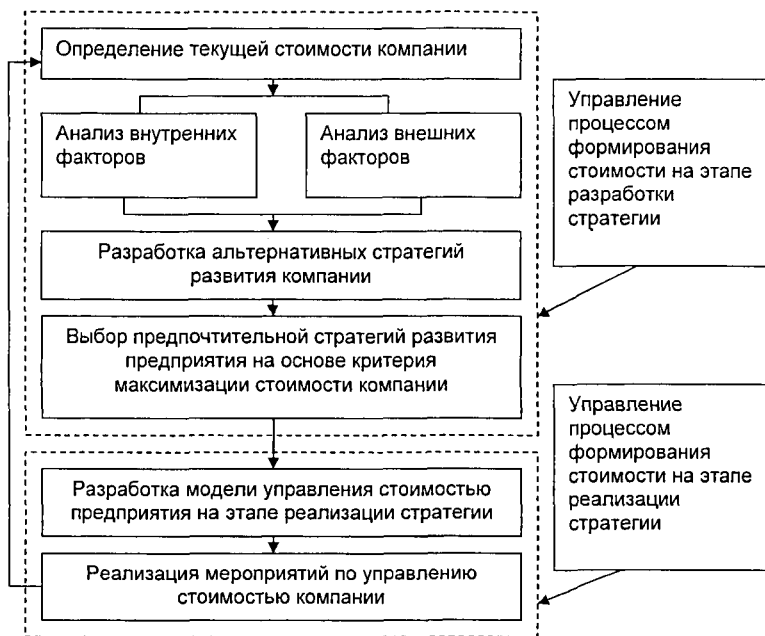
Определение текущей стоимости компании

Анализ внутренних факторов

Анализ внешних факторов

Разработка альтернативных стратегий развития компании

Выбор предпочтительной стратегий развития предприятия на основе критерия максимизации стоимости компании

Управление процессом формирования стоимости на этапе разработки стратегии

Разработка модели управления стоимостью предприятия на этапе реализации стратегии

Реализация мероприятий по управлению стоимостью компании

Управление процессом формирования стоимости на этапе реализации стратегии